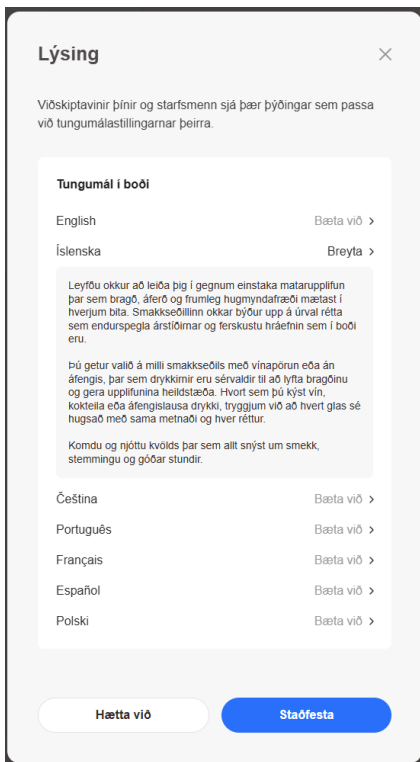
Lýsing

×

Viðskiptavinir þínir og starfsmenn sjá þær þýðingar sem passa við tungumálastillingarnar þeirra.

Tungumál í boði

English Bæta við >

Íslenska Breyta >

Leyfðu okkur að leiða þig í gegnum einstaka matarupplifun þar sem bragð, áferð og frumleg hugmyndafræði mætast í hverjum bita. Smakkseðillinn okkar býður upp á úrval rétta sem endurspegla árstíðirnar og ferskustu hráefnin sem í boði eru.

Þú getur valið á milli smakkseðils með vínapörun eða án áfengis, þar sem drykkirnir eru sérvaldir til að lyfta bragðinu og gera upplifunina heildstæða. Hvort sem þú kýst vín, kokteila eða áfengislausa drykki, tryggjum við að hvert glas sé hugsað með sama metnaði og hver réttur.

Komdu og njóttu kvölds þar sem allt snýst um smekk, stemmingu og góðar stundir.

Čeština Bæta við >

Português Bæta við >

Français Bæta við >

Español Bæta við >

Polski Bæta við >

Hætta við

Staðfesta